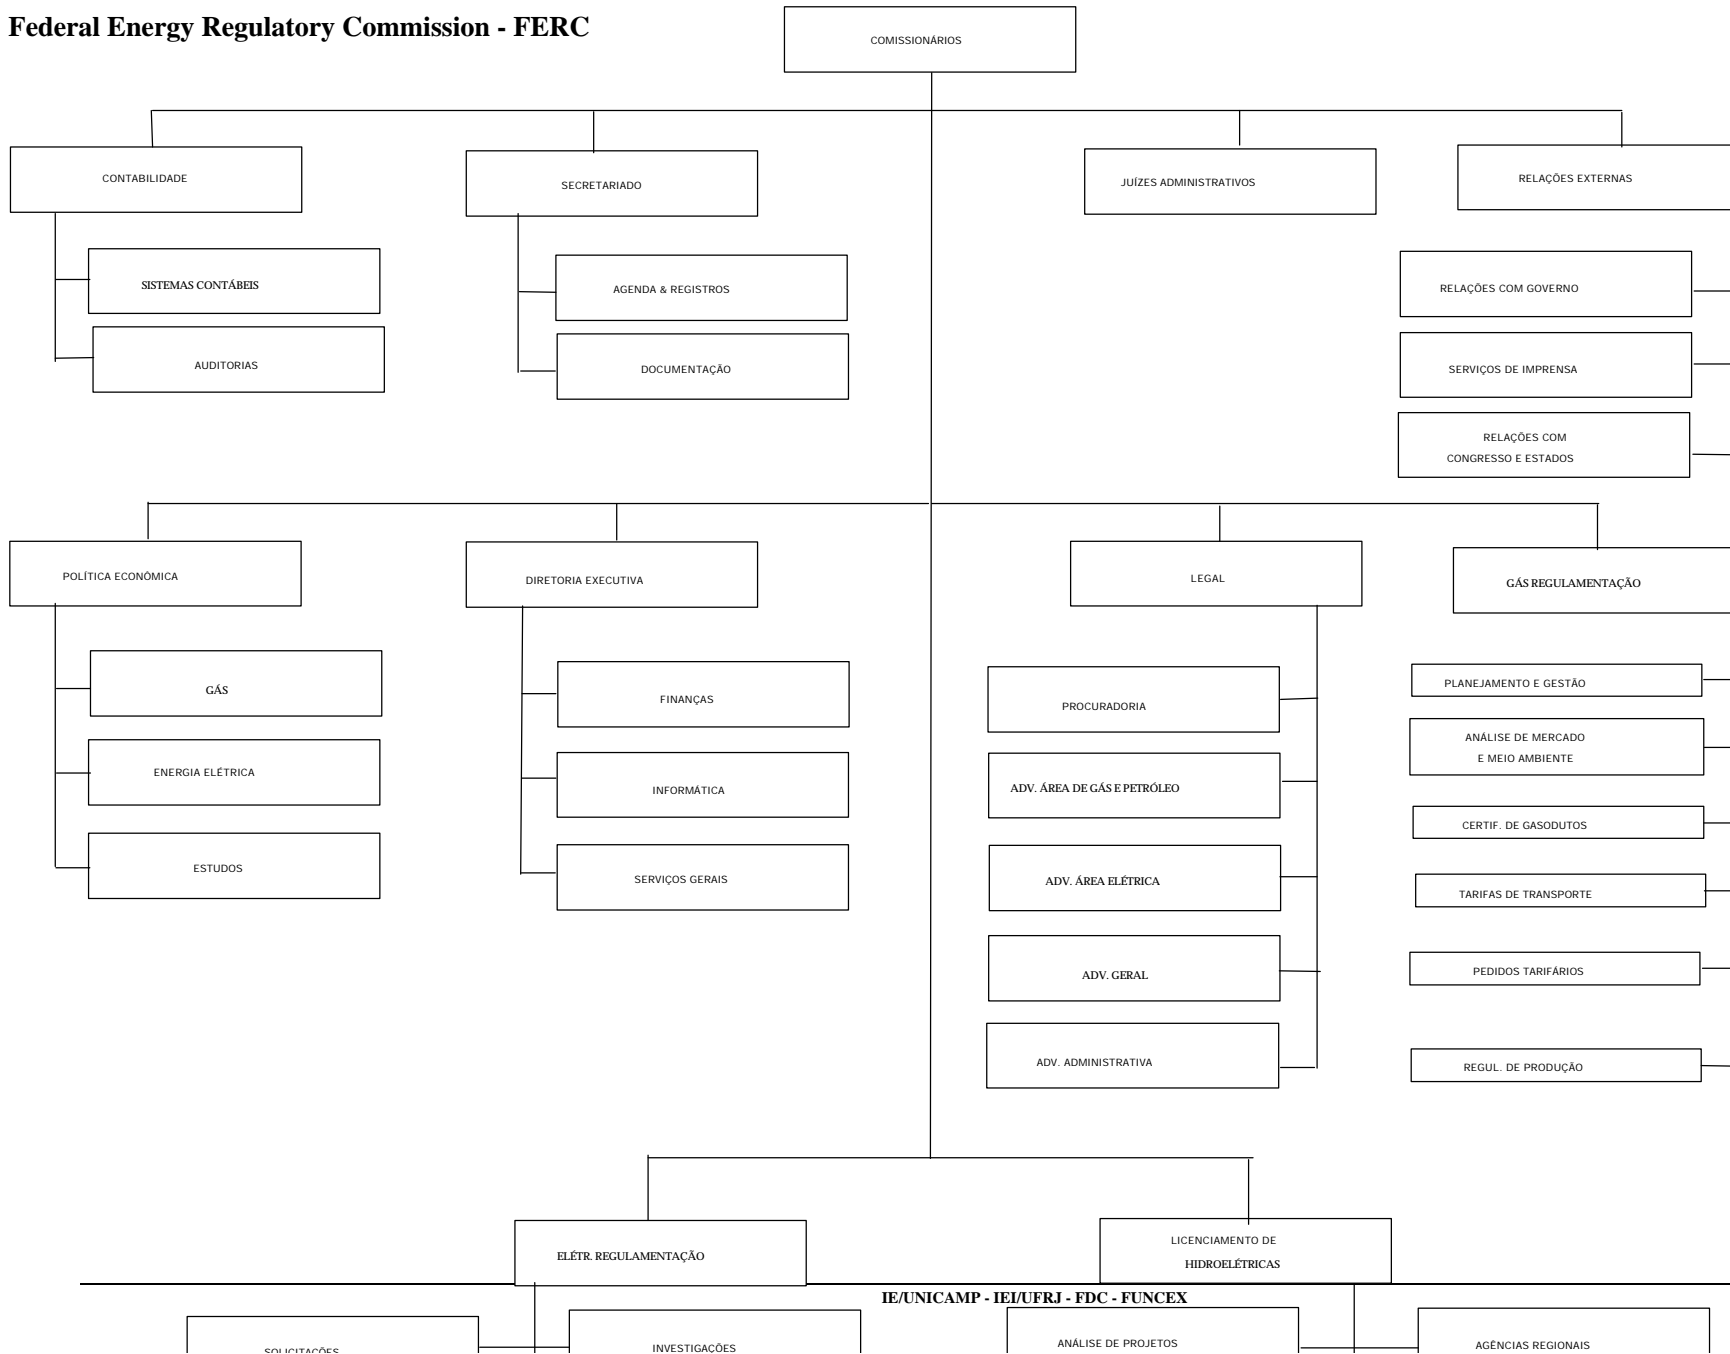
Federal Energy Regulatory Commission - FERC

COMISSIONÁRIOS

CONTABILIDADE

SISTEMAS CONTÁBEIS

AUDITORIAS

SECRETARIADO

AGENDA & REGISTROS

DOCUMENTAÇÃO

JUÍZES ADMINISTRATIVOS

RELAÇÕES EXTERNAS

RELAÇÕES COM GOVERNO

SERVIÇOS DE IMPRENSA

RELAÇÕES COM CONGRESSO E ESTADOS

POLÍTICA ECONÔMICA

GÁS

ENERGIA ELÉTRICA

ESTUDOS

DIRETORIA EXECUTIVA

FINANÇAS

INFORMÁTICA

SERVIÇOS GERAIS

LEGAL

PROCURADORIA

ADV. ÁREA DE GÁS E PETRÓLEO

ADV. ÁREA ELÉTRICA

ADV. GERAL

ADV. ADMINISTRATIVA

GÁS REGULAMENTAÇÃO

PLANEJAMENTO E GESTÃO

ANÁLISE DE MERCADO E MEIO AMBIENTE

CERTIF. DE GASODUTOS

TARIFAS DE TRANSPORTE

PEDIDOS TARIFÁRIOS

REGUL. DE PRODUÇÃO

ELÉTR. REGULAMENTAÇÃO

LICENCIAMENTO DE HIDROELÉTRICAS

IE/UNICAMP - IEI/UFRJ - FDC - FUNCEX

SOLICITAÇÕES

INVESTIGAÇÕES

ANÁLISE DE PROJETOS

AGÊNCIAS REGIONAIS